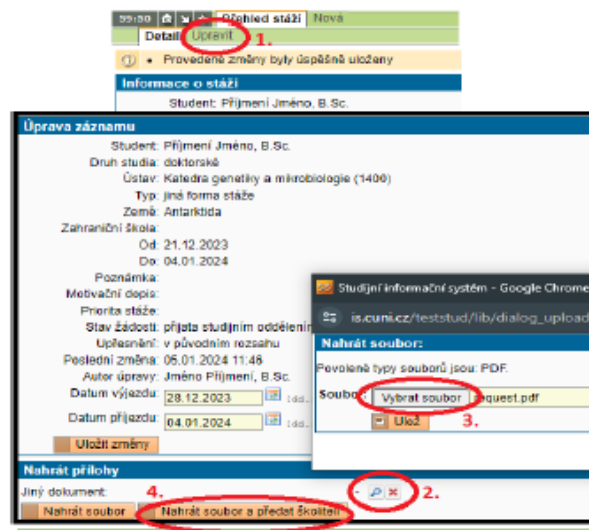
59:50 Přehled stáží Nová

Detail Upravit 1.

Provedené změny byly úspěšně uloženy

Informace o stáži

Student: Příjmení Jméno, B.Sc.

Úprava záznamu

Student: Příjmení Jméno, B.Sc.
Druh studia: doktorské
Ústav: Katedra genetiky a mikrobiologie (1400)
Typ: jiná forma stáže
Země: Antarktida
Zahraniční škola:
Od: 21.12.2023
Do: 04.01.2024
Poznámka:
Motivační dopis:
Priorita stáže:
Stav žádosti: přijata studijním oddělením
Upřesnění: v původním rozsahu
Poslední změna: 05.01.2024 11:46
Autor úpravy: Jméno Příjmení, B.Sc.
Datum výjezdu: 28.12.2023
Datum příjezdu: 04.01.2024
Uložit změny

Nahrát přílohy

Jiný dokument: 2.

Nahrát soubor 4. Nahrát soubor a předat školiteli

Studijní informační systém – Google Chrome
is.cuni.cz/teststud/lib/dialog_upload

Nahrát soubor:

Povolené typy souborů jsou: PDF.

Soubor: Vybrat soubor request.pdf

Ulož 3.